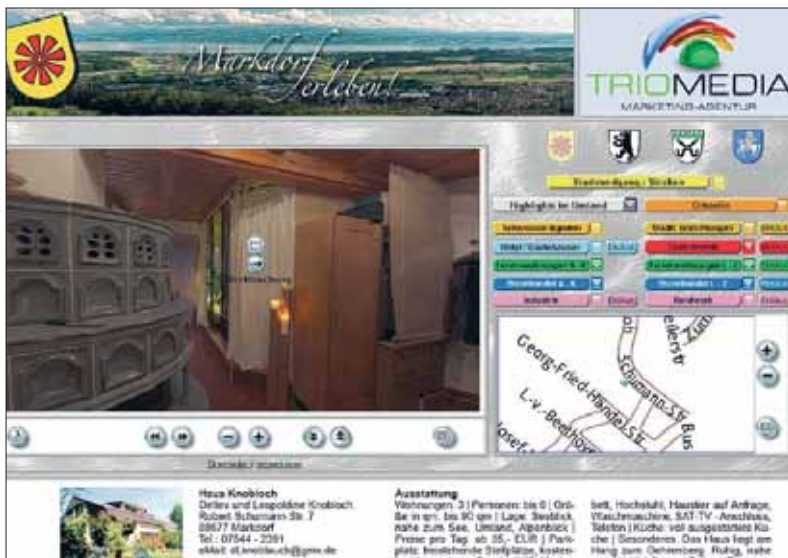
Markdorf erleben!

TRIOMEDIA
MARKETING-AGENTUR

Stadtverzeichnis / Straßen
Highlights im Umland
Ortsteile
Sehenswürdigkeiten
Stadt. Einrichtungen
Hotel / Gasthäuser
Gastronomie
Freizeitmöglichkeiten
Dienstleister
Industrie
Handwerk

Georg-Fried-Händel-Str.
Schumann-Str.
L.-v.-Beethoven
Josef

Haus Knobloch
Detlev und Leopoldine Knobloch
Robert Schumann Str. 7
88677 Markdorf
Tel.: 07544 - 2391
eMail: dl.knobloch@gmx.de

Ausstattung
Wohnungen: 3 | Personen: bis 6 | Größe in qm: bis 90 qm | Lage: Bestlick, nahe zum See, Umland, Alpenblick | Preise pro Tag: ab 35,- EUR | Parkplatz: freistehende Stellplätze, kosten-

bett, Hochstuhl, Haustier auf Anfrage, Waschmaschine, SAT-TV - Anschluss, Telefon | Küche: voll ausgestattete Küche | Besonderes: Das Haus liegt am Hang zum Gehrenberg. Ruhig, nahe